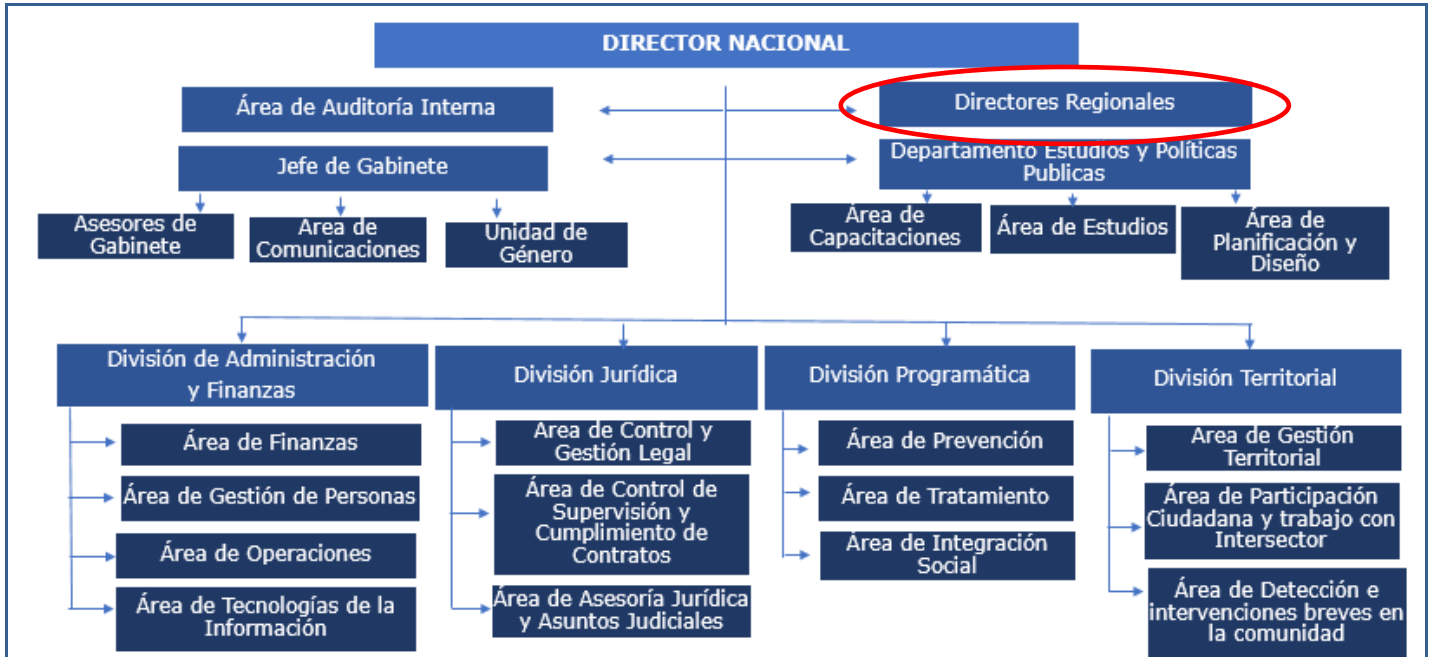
DIRECTOR NACIONAL

Área de Auditoría Interna

Directores Regionales

Jefe de Gabinete

Departamento Estudios y Políticas Publicas

Asesores de Gabinete

Área de Comunicaciones

Unidad de Género

Área de Capacitaciones

Área de Estudios

Área de Planificación y Diseño

División de Administración y Finanzas

Área de Finanzas

Área de Gestión de Personas

Área de Operaciones

Área de Tecnologías de la Información

División Jurídica

Área de Control y Gestión Legal

Área de Control de Supervisión y Cumplimiento de Contratos

Área de Asesoría Jurídica y Asuntos Judiciales

División Programática

Área de Prevención

Área de Tratamiento

Área de Integración Social

División Territorial

Área de Gestión Territorial

Área de Participación Ciudadana y trabajo con Intersector

Área de Detección e intervenciones breves en la comunidad